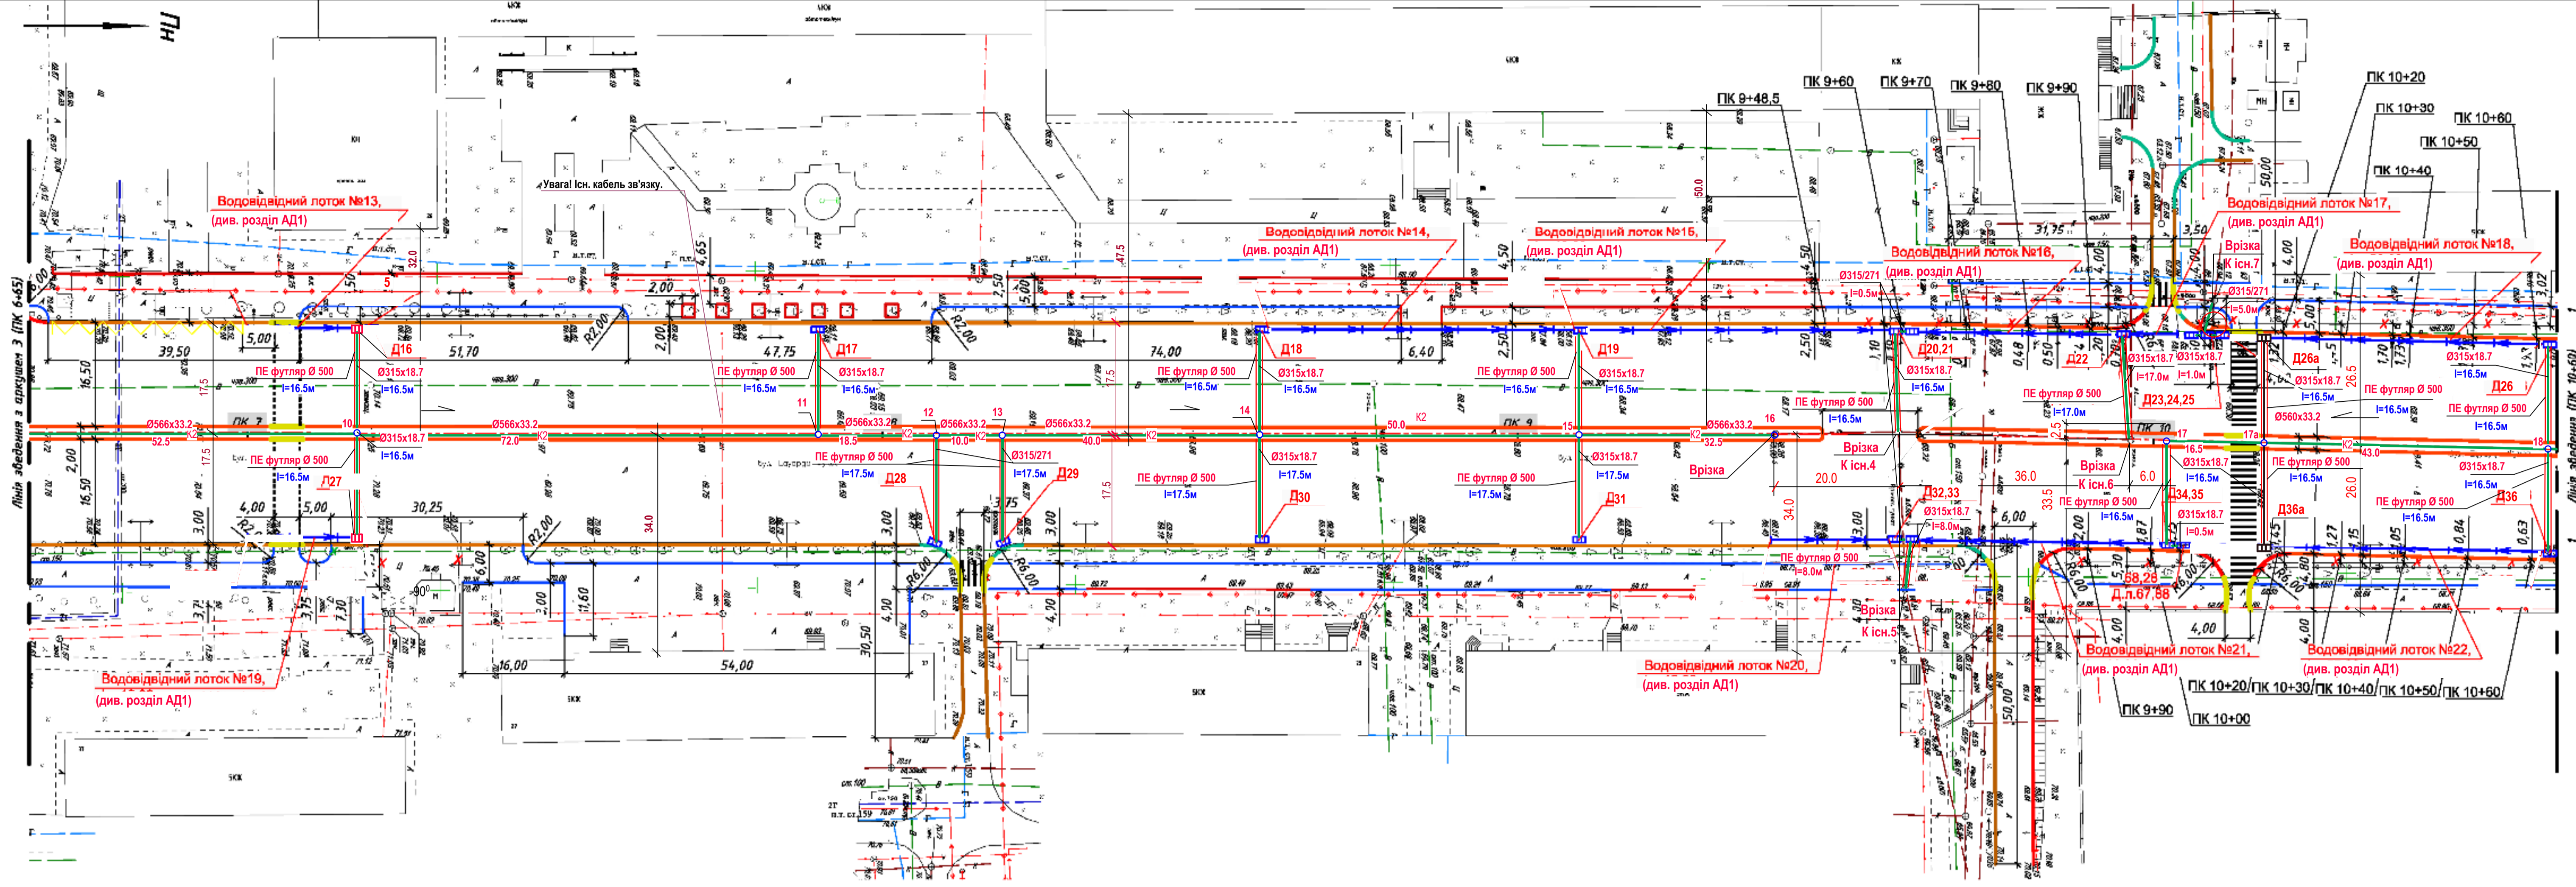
НЦ

Лінія зведення з аркушем 3 (ПК 6+65)

Лінія зведення (ПК 10+60)

Увага! Існ. кабель зв'язку.

Водовідвідний лоток №13,
(див. розділ АД1)

Водовідвідний лоток №14,
(див. розділ АД1)

Водовідвідний лоток №15,
(див. розділ АД1)

Водовідвідний лоток №16,
(див. розділ АД1)

Водовідвідний лоток №17,
(див. розділ АД1)

Водовідвідний лоток №18,
(див. розділ АД1)

Водовідвідний лоток №19,
(див. розділ АД1)

Водовідвідний лоток №20,
(див. розділ АД1)

Водовідвідний лоток №21,
(див. розділ АД1)

Водовідвідний лоток №22,
(див. розділ АД1)

ПК 9+48,5
ПК 9+60
ПК 9+70
ПК 9+80
ПК 9+90
ПК 10+20
ПК 10+30
ПК 10+60
ПК 10+50
ПК 10+40

ПК 7
ПК 9
ПК 10

Д16
Д17
Д18
Д19
Д20,21
Д22
Д23,24,25
Д26а
Д26
Д27
Д28
Д29
Д30
Д31
Д32,33
Д34,35
Д36а
Д36

ПЕ футляр Ø 500
l=16.5м
Ø315х18.7
l=16.5м
l=17.5м
l=17.0м
l=8.0м
l=0.5м
l=1.0м
l=5.0м
Ø315/271
Ø566х33.2
Ø560х33.2
K2

Врізка
К існ.4
Врізка
К існ.5
Врізка
К існ.6
Врізка
К існ.7

Д.п.67,88
68,28

39,50
5,00
51,70
47,75
74,00
6,40
16,50
2,00
4,00
30,25
16,00
54,00
30,50
2,50
4,50
3,00
4,65
50,00
31,75
3,50
1,10
1,70
1,73
3,02
6,00
4,00
R2,00
R6,00

52.5
72.0
18.5
10.0
40.0
50.0
32.5
20.0
36.0
33.5
43.0
26.0
26.5
34.0
17.5
47.5
32.0
6.0
2.5
16.5

ПК 9+90
ПК 10+00
ПК 10+20
ПК 10+30
ПК 10+40
ПК 10+50
ПК 10+60